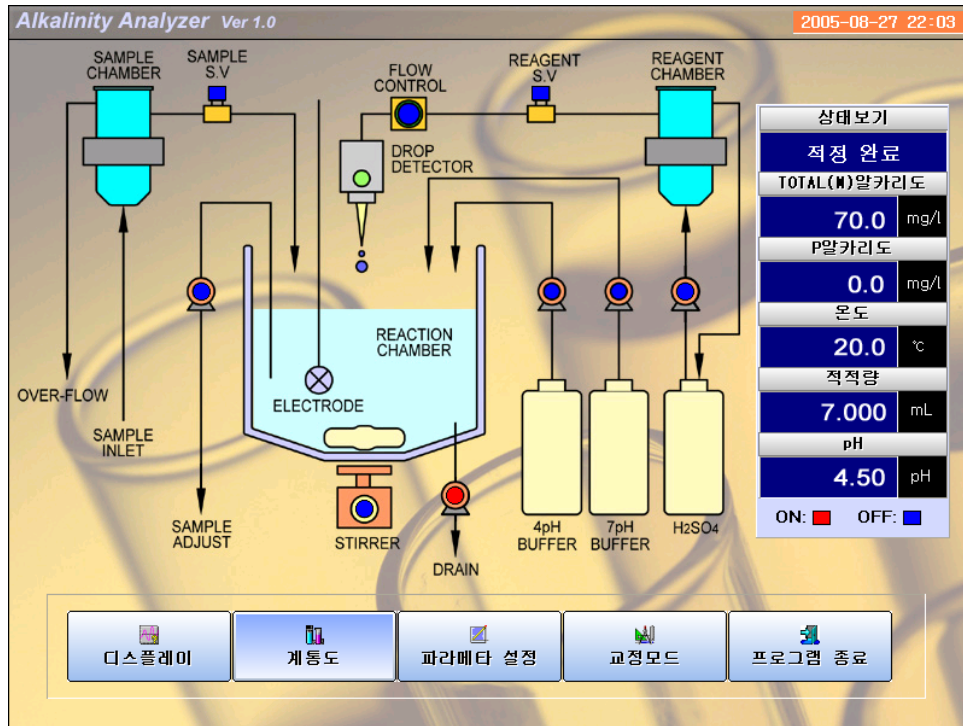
Alkalinity Analyzer Ver 1.0

2005-08-27 22:03

SAMPLE CHAMBER

SAMPLE S.V

FLOW CONTROL

REAGENT S.V

REAGENT CHAMBER

DROP DETECTOR

OVER-FLOW

SAMPLE INLET

REACTION CHAMBER

ELECTRODE

SAMPLE ADJUST

STIRRER

DRAIN

4pH BUFFER

7pH BUFFER

$H_2SO_4$

상태보기

적정 완료

TOTAL(M)알카리도

70.0 mg/l

P알카리도

0.0 mg/l

온도

20.0 ℃

적적량

7.000 mL

pH

4.50 pH

ON: OFF:

디스플레이

계통도

파라메타 설정

교정모드

프로그램 종료